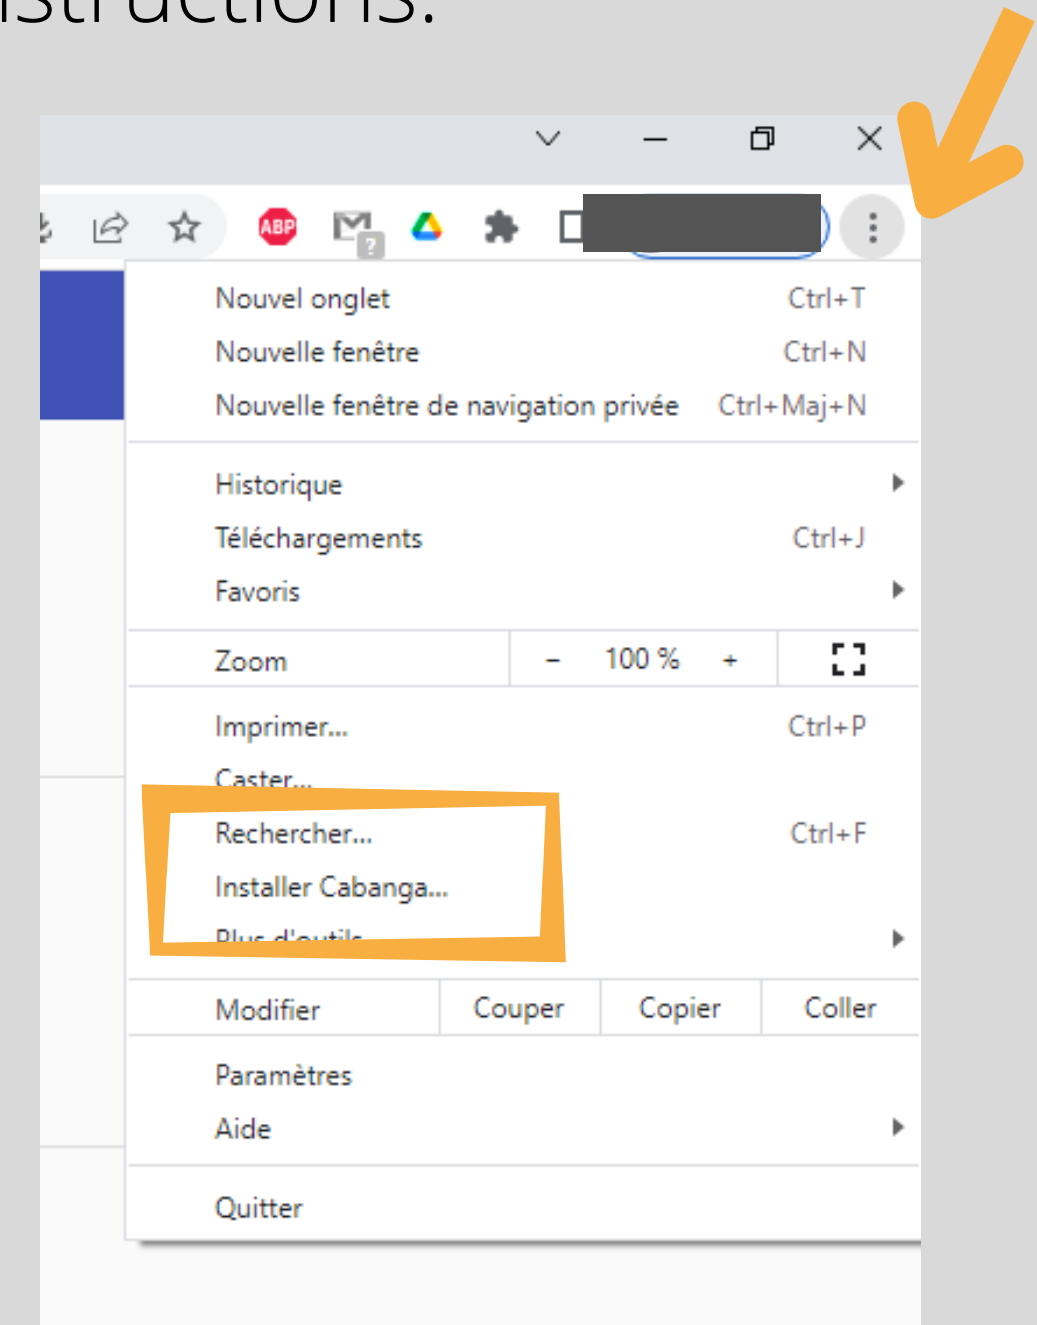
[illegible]structions:

ABP

Nouvel onglet Ctrl+T
Nouvelle fenêtre Ctrl+N
Nouvelle fenêtre de navigation privée Ctrl+Maj+N

Historique
Téléchargements Ctrl+J
Favoris

Zoom – 100 % +

Imprimer... Ctrl+P
Caster...
Rechercher... Ctrl+F
Installer Cabanga...
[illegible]

Modifier Couper Copier Coller

Paramètres
Aide

Quitter